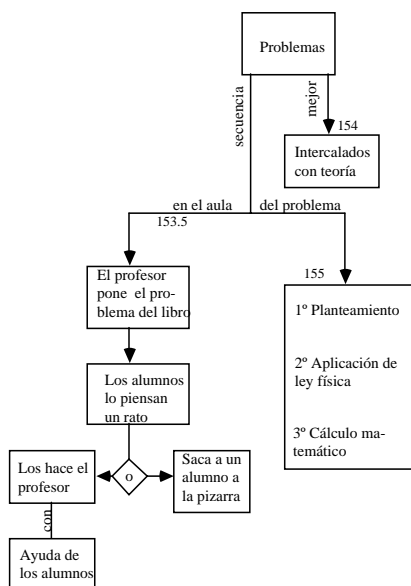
Problemas

secuencia

mejor

154

Intercalados con teoría

en el aula

del problema

153.5

155

El profesor pone el problema del libro

1º Planteamiento

2º Aplicación de ley física

3º Cálculo matemático

Los alumnos lo piensan un rato

Los hace el profesor

o

Saca a un alumno a la pizarra

con

Ayuda de los alumnos